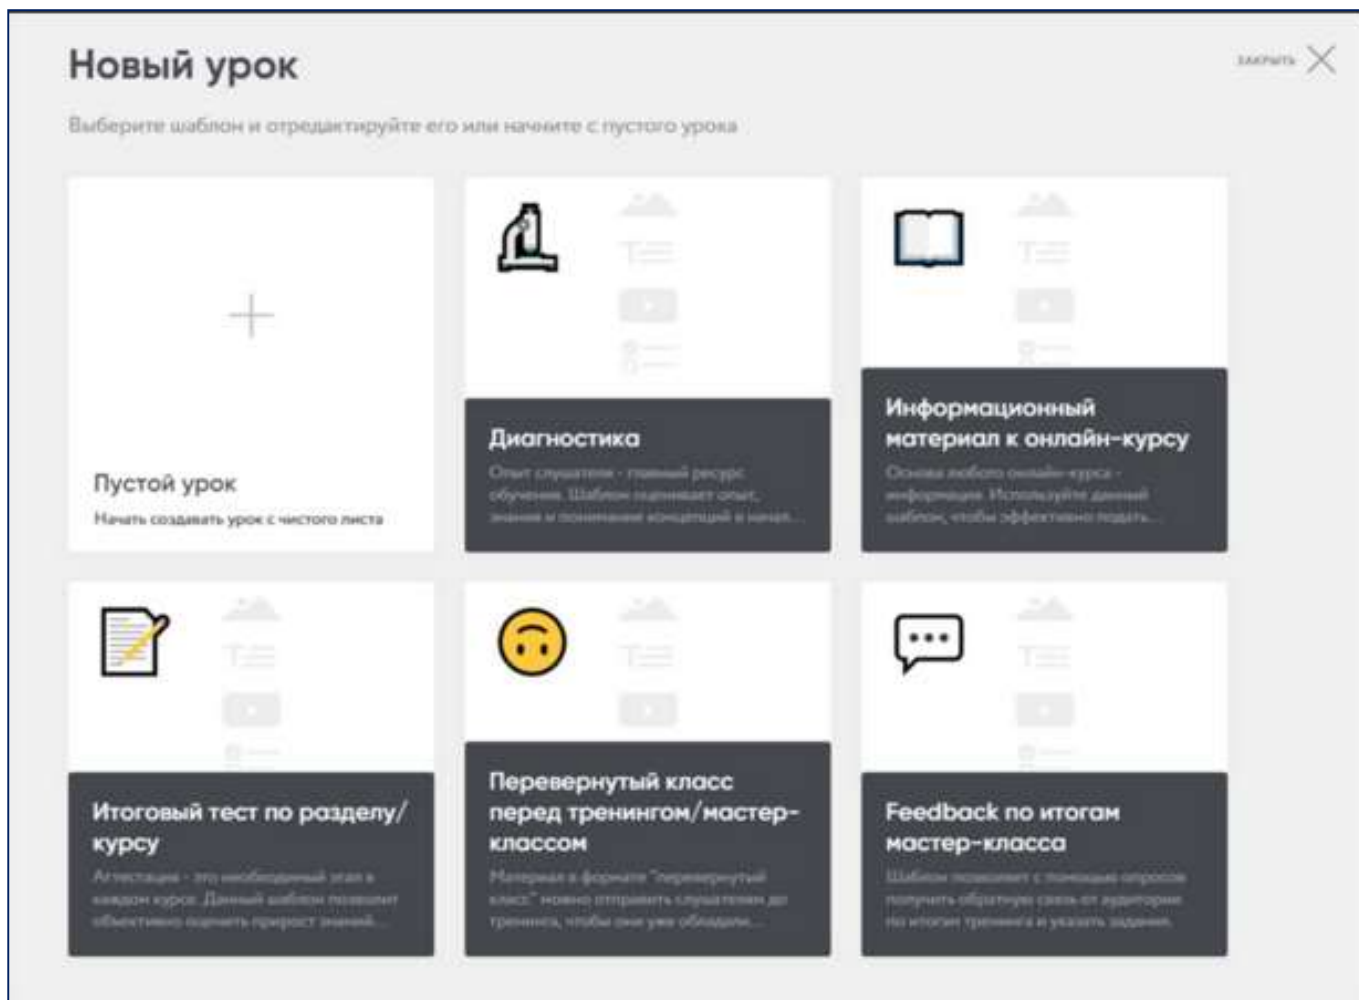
Новый урок

закрыть

Выберите шаблон и отредактируйте его или начните с пустого урока

Пустой урок
Начать создавать урок с чистого листа

Диагностика
Опыт слушателя - главный ресурс обучения. Шаблон оценивает опыт, знания и понимание концепций и начал...

Информационный материал к онлайн-курсу
Основа любого онлайн-курса - информация. Используйте данный шаблон, чтобы эффективно подать...

Итоговый тест по разделу/курсу
Аттестация - это необходимый этап в каждом курсе. Данный шаблон позволит объективно оценить прирост знаний...

Перевернутый класс перед тренингом/мастер-классом
Материал в формате "перевернутый класс" можно отправить слушателям до тренинга, чтобы они уже обладали...

Feedback по итогам мастер-класса
Шаблон позволяет с помощью опросов получить обратную связь от аудитории по итогам тренинга и указать задания.